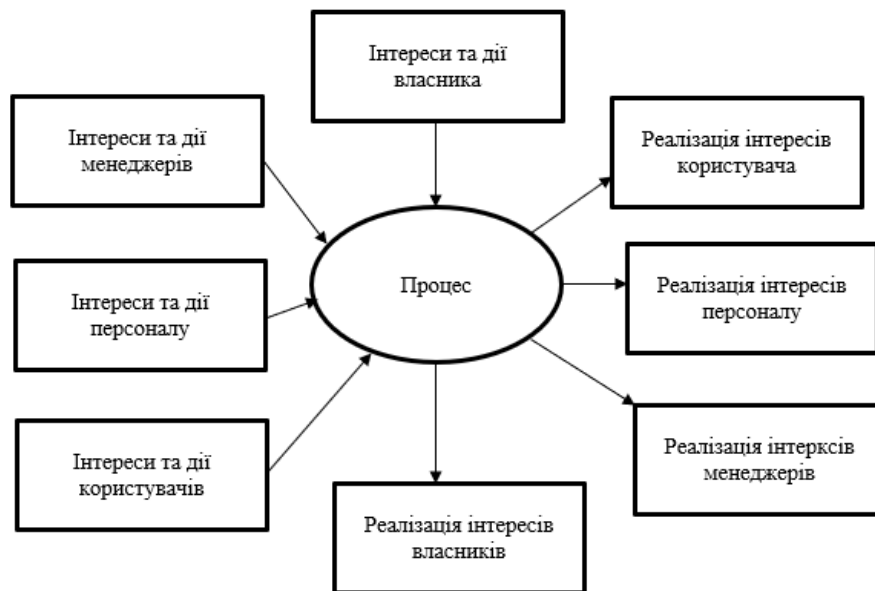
Інтереси та дії власника

Інтереси та дії менеджерів

Реалізація інтересів користувача

Інтереси та дії персоналу

Процес

Реалізація інтересів персоналу

Інтереси та дії користувачів

Реалізація інтерксів менеджерів

Реалізація інтересів власників